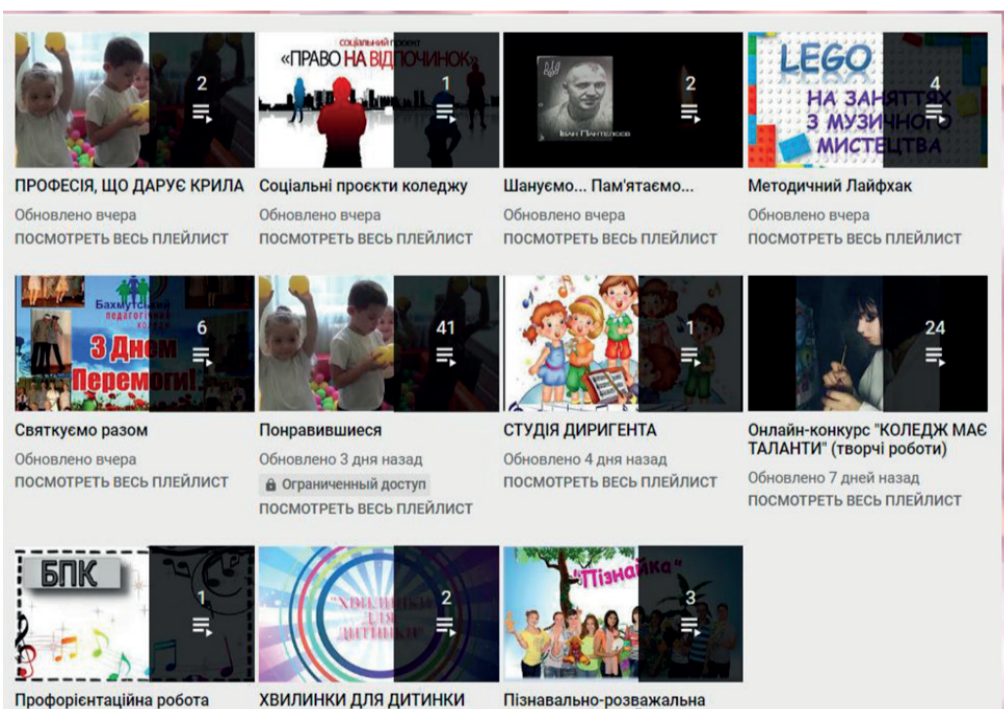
2

соціальний проект
«ПРАВО НА ВІДПОЧИНОК»

1

Іван Пантєлєєв

2

LEGO
НА ЗАНЯТТЯХ З МУЗИЧНОГО МИСТЕЦТВА

4

ПРОФЕСІЯ, ЩО ДАРУЄ КРИЛА
Обновлено вчера
ПОСМОТРЕТЬ ВЕСЬ ПЛЕЙЛИСТ

Соціальні проєкти коледжу
Обновлено вчера
ПОСМОТРЕТЬ ВЕСЬ ПЛЕЙЛИСТ

Шануємо... Пам'ятаємо...
Обновлено вчера
ПОСМОТРЕТЬ ВЕСЬ ПЛЕЙЛИСТ

Методичний Лайфхак
Обновлено вчера
ПОСМОТРЕТЬ ВЕСЬ ПЛЕЙЛИСТ

Бахмутський педагогічний коледж
З Днем Перемоги!

6

41

1

24

Святкуємо разом
Обновлено вчера
ПОСМОТРЕТЬ ВЕСЬ ПЛЕЙЛИСТ

Понравившиеся
Обновлено 3 дня назад
Ограниченный доступ
ПОСМОТРЕТЬ ВЕСЬ ПЛЕЙЛИСТ

СТУДІЯ ДИРИГЕНТА
Обновлено 4 дня назад
ПОСМОТРЕТЬ ВЕСЬ ПЛЕЙЛИСТ

Онлайн-конкурс "КОЛЕДЖ МАЄ ТАЛАНТИ" (творчі роботи)
Обновлено 7 дней назад
ПОСМОТРЕТЬ ВЕСЬ ПЛЕЙЛИСТ

БПК

1

"ХВИЛИНКИ ДЛЯ ДИТИНКИ"

2

"Пізнайка"

3

Профорієнтаційна робота

ХВИЛИНКИ ДЛЯ ДИТИНКИ

Пізнавально-розважальна